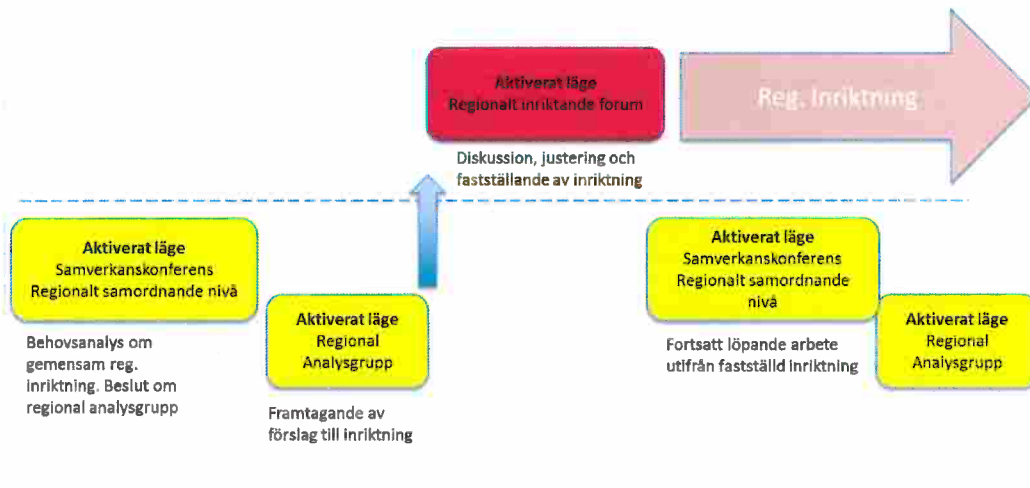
Aktiverat läge
Regionalt inriktande forum

Reg. Inriktning

Diskussion, justering och fastställande av inriktning

Aktiverat läge
Samverkanskonferens
Regionalt samordnande nivå

Behovsanalys om gemensam reg. inriktning. Beslut om regional analysgrupp

Aktiverat läge
Regional
Analysgrupp

Framtagande av förslag till inriktning

Aktiverat läge
Samverkanskonferens
Regionalt samordnande nivå

Fortsatt löpande arbete utifrån fastställd inriktning

Aktiverat läge
Regional
Analysgrupp